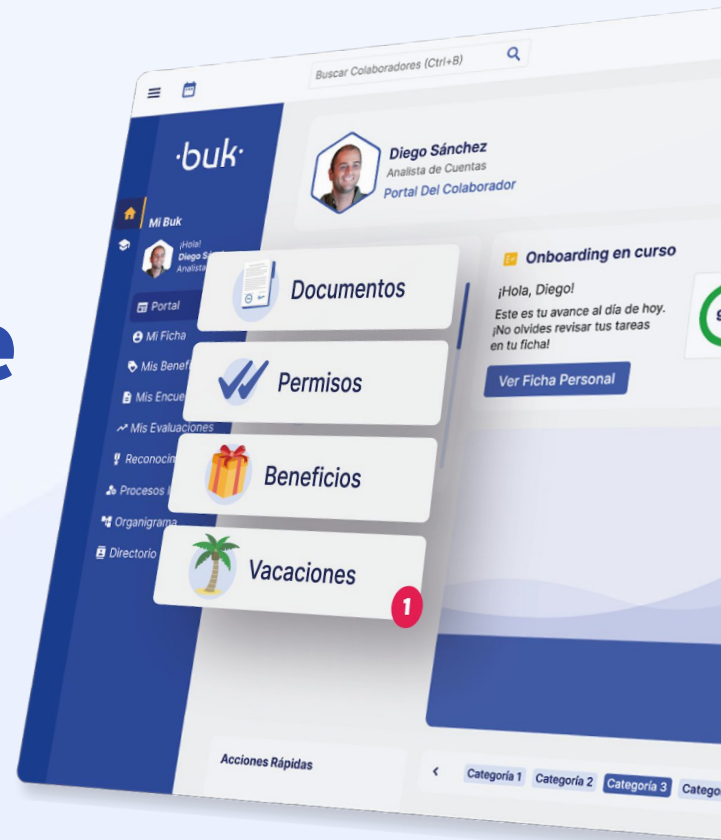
e

Buscar Colaboradores (Ctrl+B)

·buk·

Mi Buk

¡Hola!
Diego S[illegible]
Analista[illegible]

Portal
Mi Ficha
Mis Benef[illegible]
Mis Encue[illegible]
Mis Evaluaciones
Reconocim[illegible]
Procesos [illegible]
Organigrama
Directorio

Diego Sánchez
Analista de Cuentas
Portal Del Colaborador

Documentos

Permisos

Beneficios

Vacaciones
1

Onboarding en curso
¡Hola, Diego!
Este es tu avance al día de hoy. ¡No olvides revisar tus tareas en tu ficha!
Ver Ficha Personal

Acciones Rápidas

Categoría 1 Categoría 2 Categoría 3 Catego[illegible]